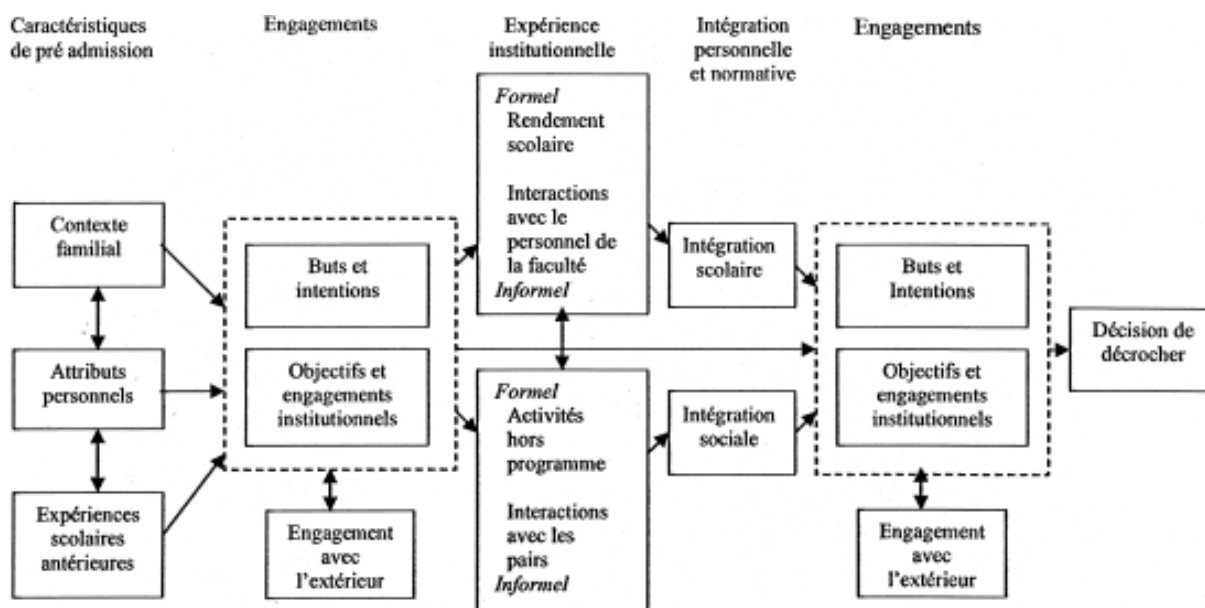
Caractéristiques de pré admission

Engagements

Expérience institutionnelle

Intégration personnelle et normative

Engagements

Contexte familial

Attributs personnels

Expériences scolaires antérieures

Buts et intentions

Objectifs et engagements institutionnels

Engagement avec l'extérieur

Formel
Rendement scolaire

Interactions avec le personnel de la faculté
Informel

Formel
Activités hors programme

Interactions avec les pairs
Informel

Intégration scolaire

Intégration sociale

Buts et Intentions

Objectifs et engagements institutionnels

Engagement avec l'extérieur

Décision de décrocher